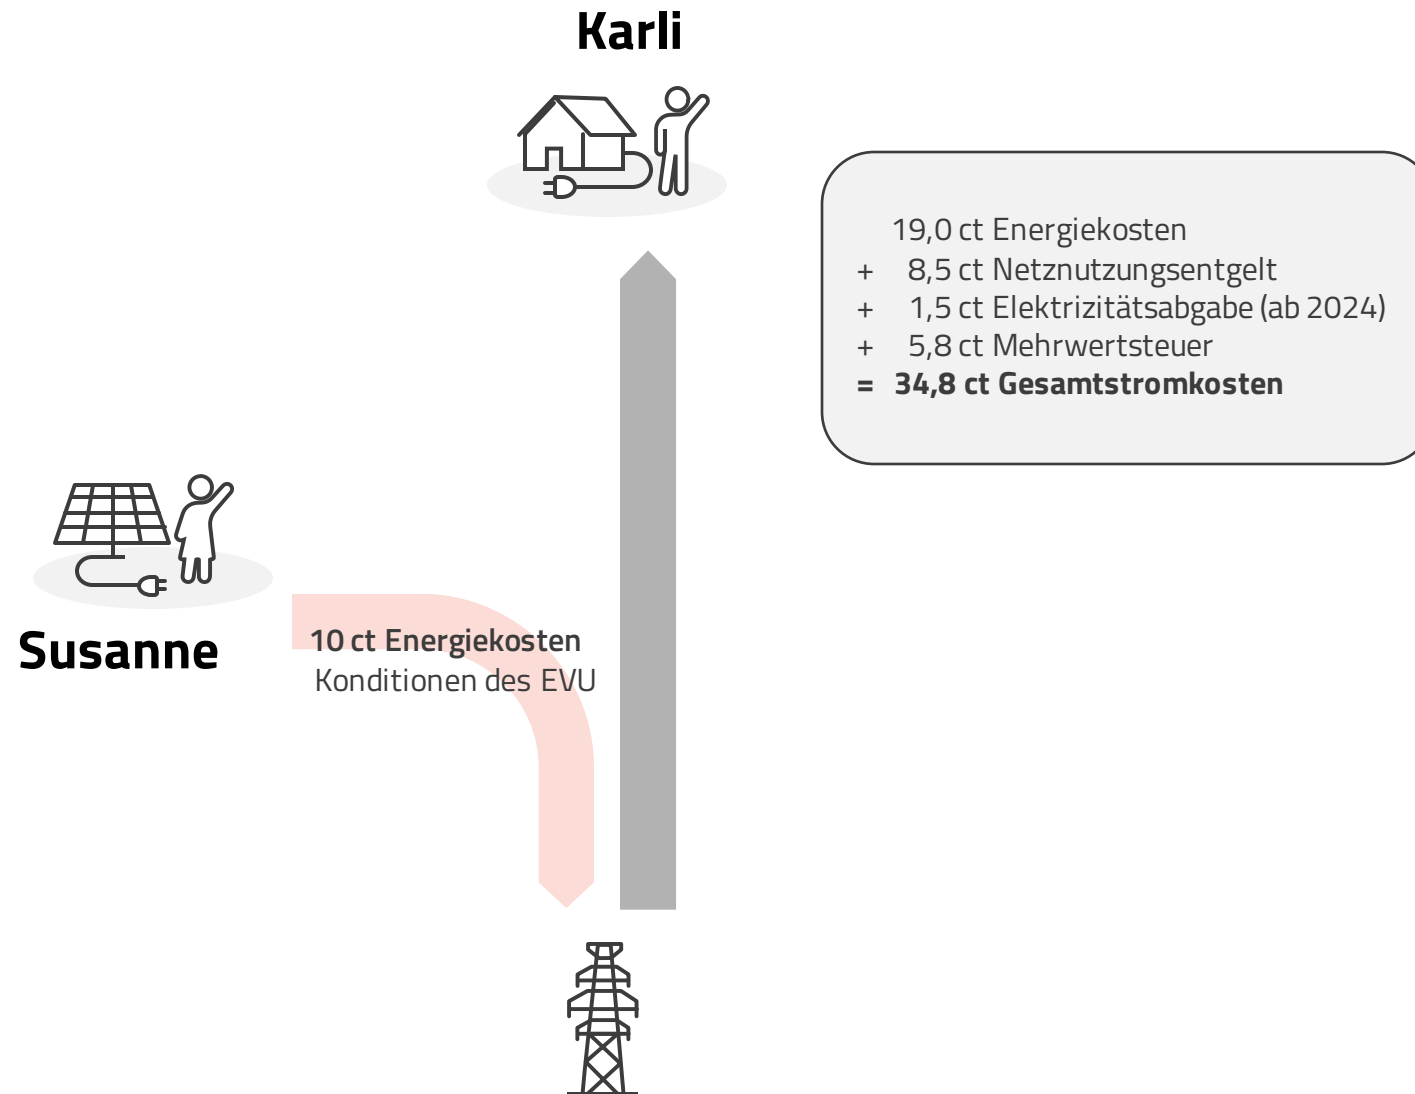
Karli

19,0 ct Energiekosten
+ 8,5 ct Netznutzungsentgelt
+ 1,5 ct Elektrizitätsabgabe (ab 2024)
+ 5,8 ct Mehrwertsteuer
= **34,8 ct Gesamtstromkosten**

Susanne

**10 ct Energiekosten**
Konditionen des EVU